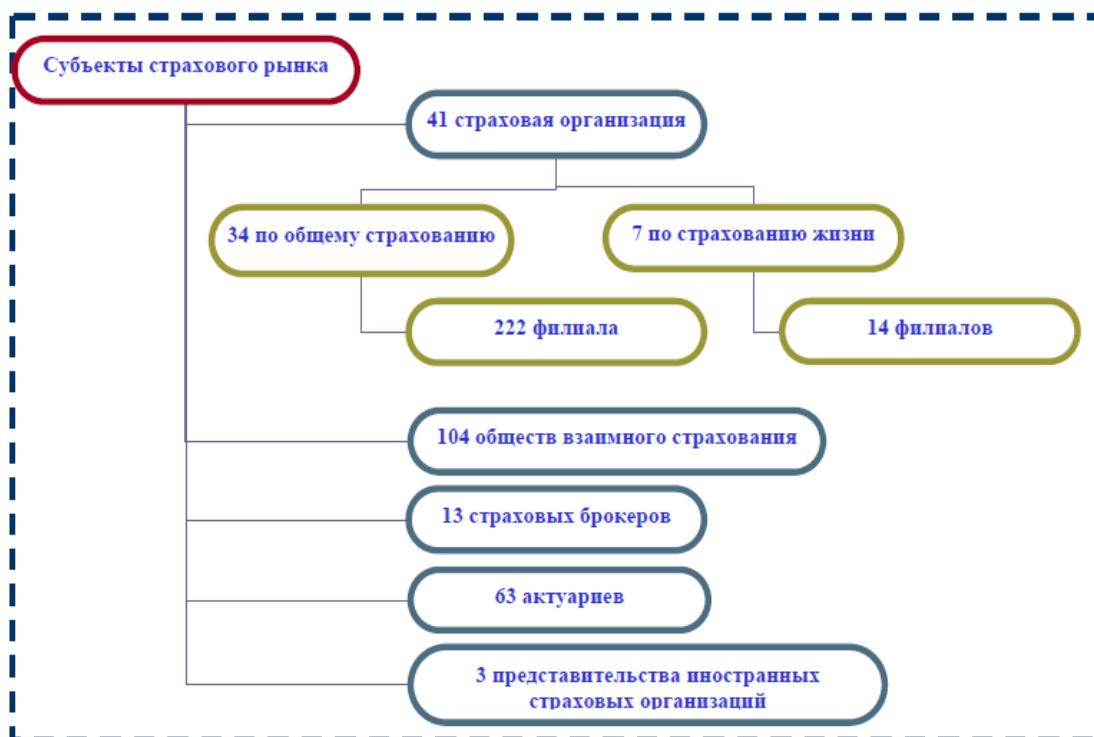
Субъекты страхового рынка

41 страховая организация

34 по общему страхованию

7 по страхованию жизни

222 филиала

14 филиалов

104 обществ взаимного страхования

13 страховых брокеров

63 актуариев

3 представительства иностранных страховых организаций